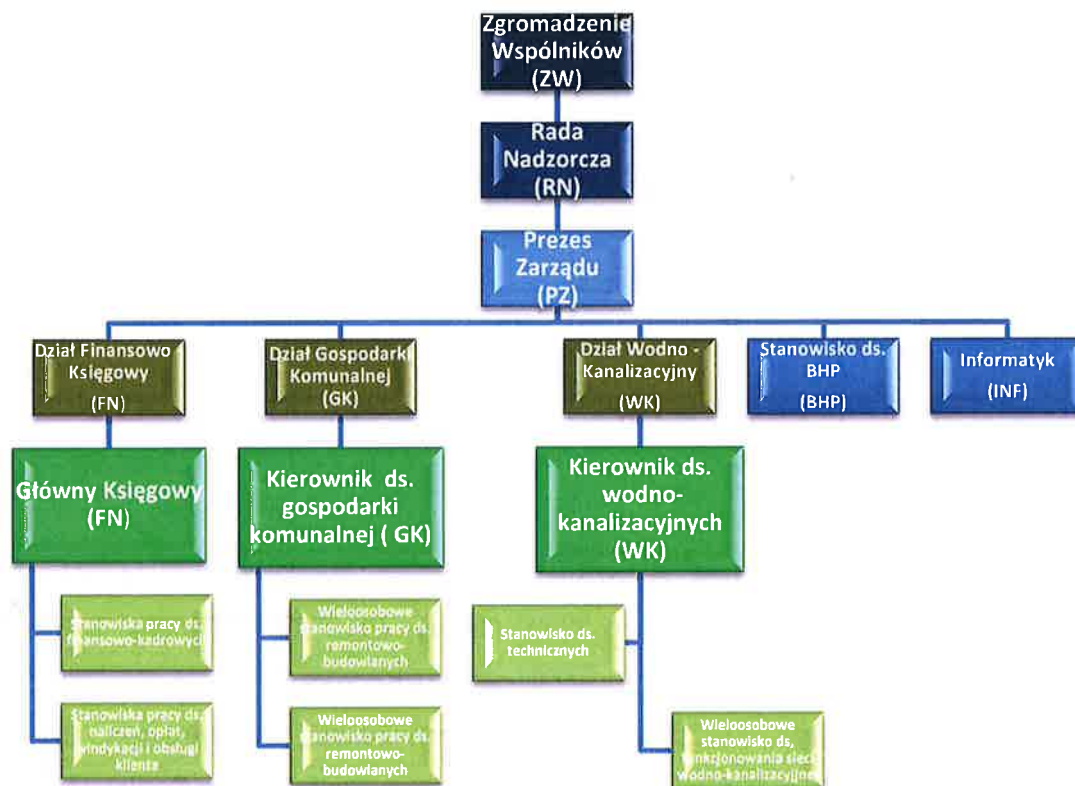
Zgromadzenie Wspólników (ZW)

Rada Nadzorcza (RN)

Prezes Zarządu (PZ)

Dział Finansowo Księgowy (FN)

Dział Gospodarki Komunalnej (GK)

Dział Wodno - Kanalizacyjny (WK)

Stanowisko ds. BHP (BHP)

Informatyk (INF)

Główny Księgowy (FN)

Kierownik ds. gospodarki komunalnej ( GK)

Kierownik ds. wodno-kanalizacyjnych (WK)

Stanowiska pracy ds. finansowo-kadrowych

Stanowiska pracy ds. naliczeń, opłat, windykacji i obsługi klienta

Wieloosobowe stanowisko pracy ds. remontowo-budowlanych

Wieloosobowe stanowisko pracy ds. remontowo-budowlanych

Stanowisko ds. technicznych

Wieloosobowe stanowisko ds. funkcjonowania sieci wodno-kanalizacyjnej